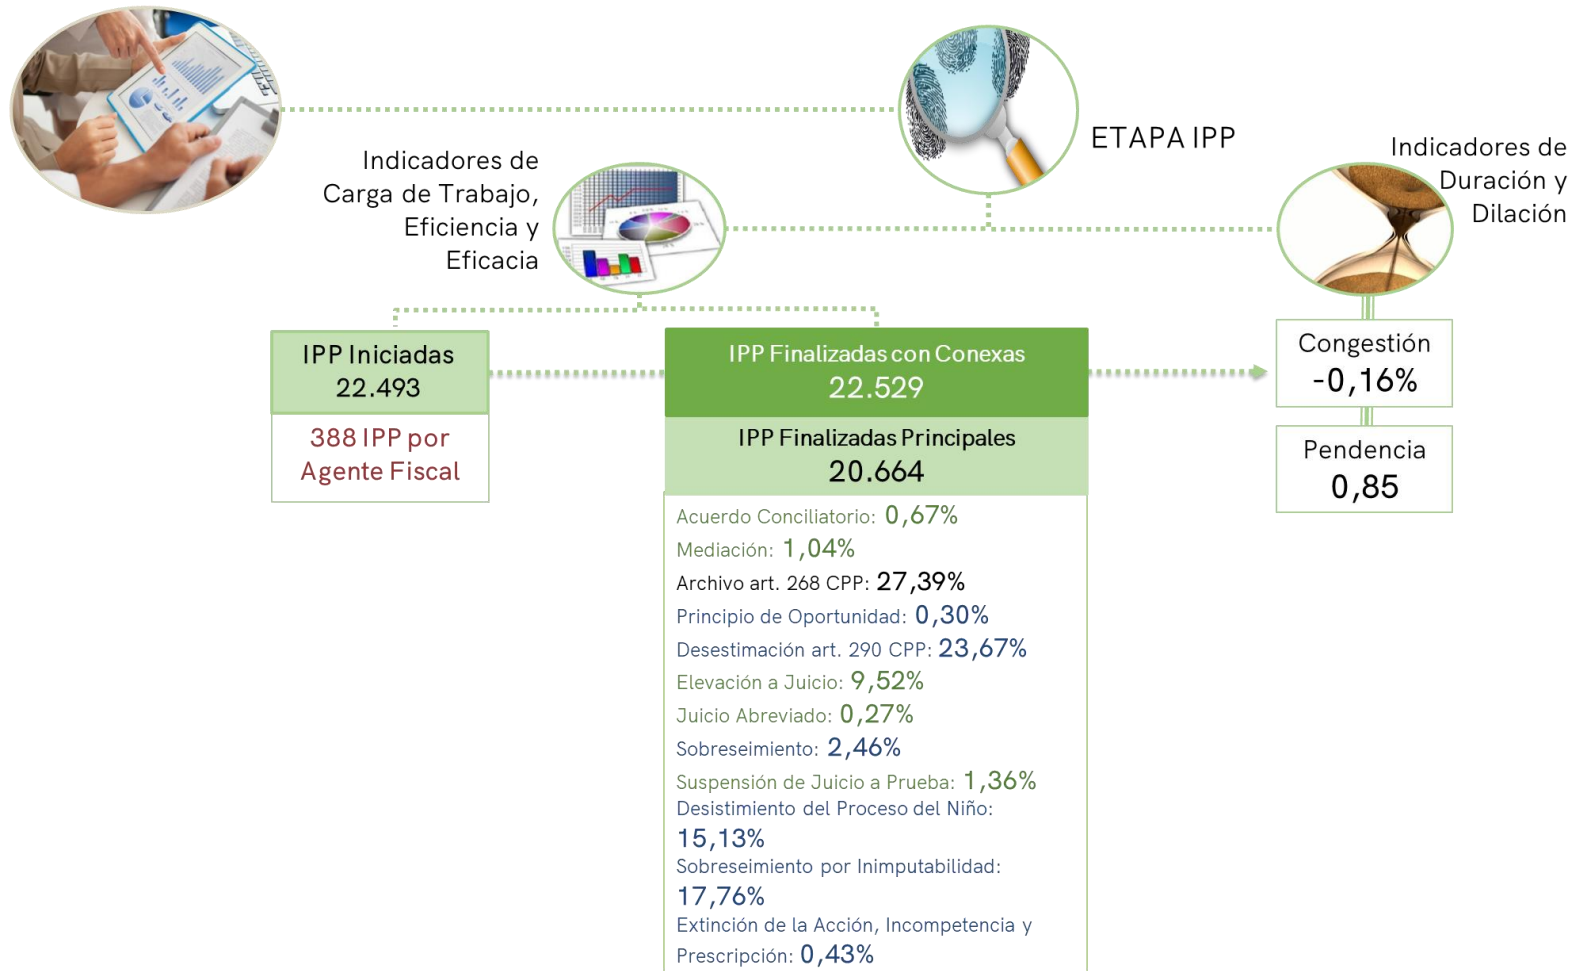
ETAPA IPP

Indicadores de Carga de Trabajo, Eficiencia y Eficacia

Indicadores de Duración y Dilación

IPP Iniciadas
22.493

388 IPP por Agente Fiscal

IPP Finalizadas con Conexas
22.529

IPP Finalizadas Principales
20.664

Acuerdo Conciliatorio: 0,67%
Mediación: 1,04%
Archivo art. 268 CPP: 27,39%
Principio de Oportunidad: 0,30%
Desestimación art. 290 CPP: 23,67%
Elevación a Juicio: 9,52%
Juicio Abreviado: 0,27%
Sobreseimiento: 2,46%
Suspensión de Juicio a Prueba: 1,36%
Desistimiento del Proceso del Niño: 15,13%
Sobreseimiento por Inimputabilidad: 17,76%
Extinción de la Acción, Incompetencia y Prescripción: 0,43%

Congestión
-0,16%

Pendencia
0,85